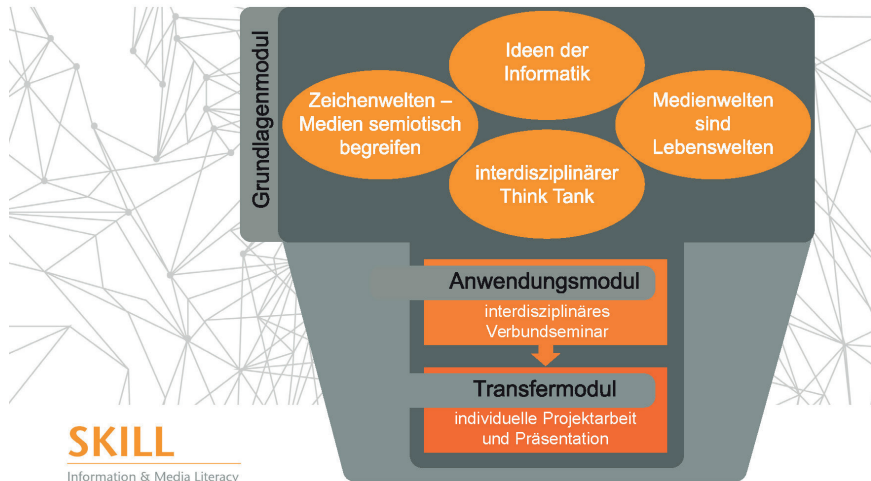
Grundlagenmodul

Ideen der Informatik

Zeichenwelten – Medien semiotisch begreifen

Medienwelten sind Lebenswelten

interdisziplinärer Think Tank

Anwendungsmodul

interdisziplinäres Verbundseminar

Transfermodul

individuelle Projektarbeit und Präsentation

SKILL
Information & Media Literacy